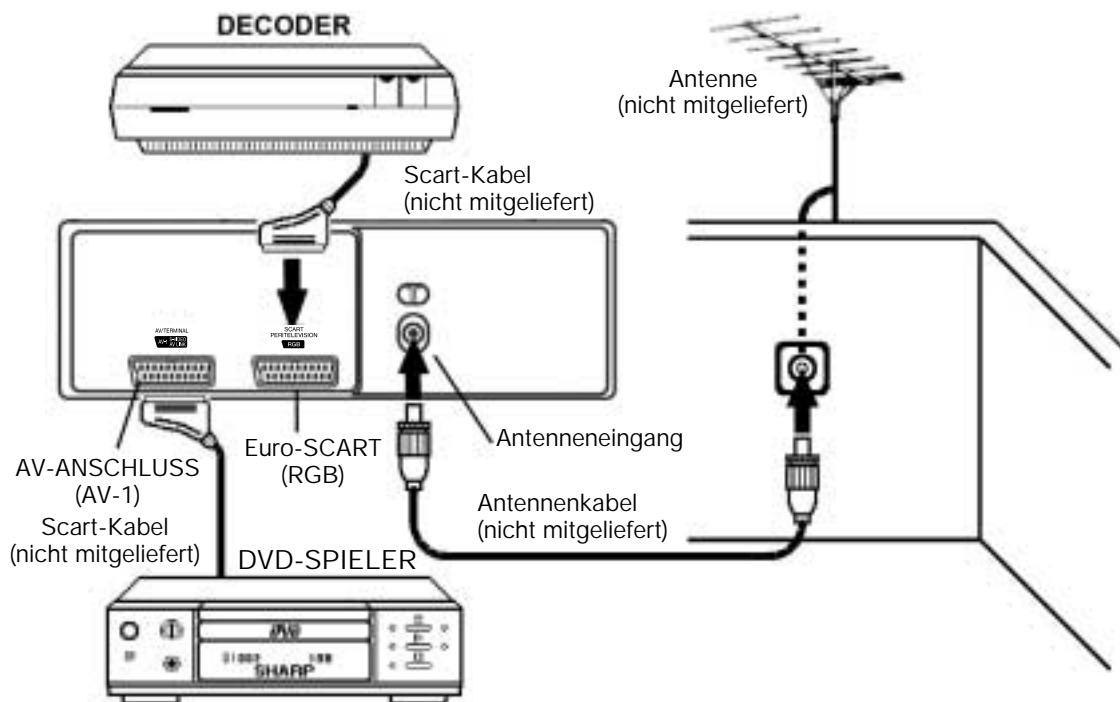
DECODER

Antenne
(nicht mitgeliefert)

Scart-Kabel
(nicht mitgeliefert)

AV TERMINAL

SCART
PERITELEVISION
RGB

Antenneneingang

AV-ANSCHLUSS
(AV-1)

Euro-SCART
(RGB)

Scart-Kabel
(nicht mitgeliefert)

Antennenkabel
(nicht mitgeliefert)

DVD-SPIELER

SHARP